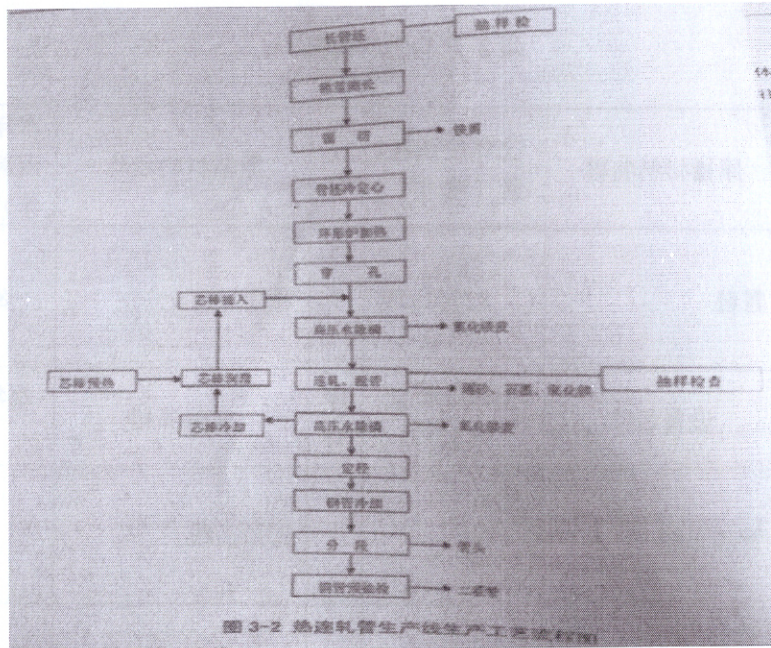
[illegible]

抽样检

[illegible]

锯 切

铁屑

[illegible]

环形炉加热

穿 孔

芯棒插入

高压水除鳞

氧化铁皮

芯棒预热

芯棒润滑

连轧、脱管

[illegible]、氧化铁

抽样检查

芯棒冷却

高压水除鳞

氧化铁皮

定径

钢管冷却

分 段

管头

钢管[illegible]

二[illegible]

图 3-2 热连轧管生产线生产工艺流程图